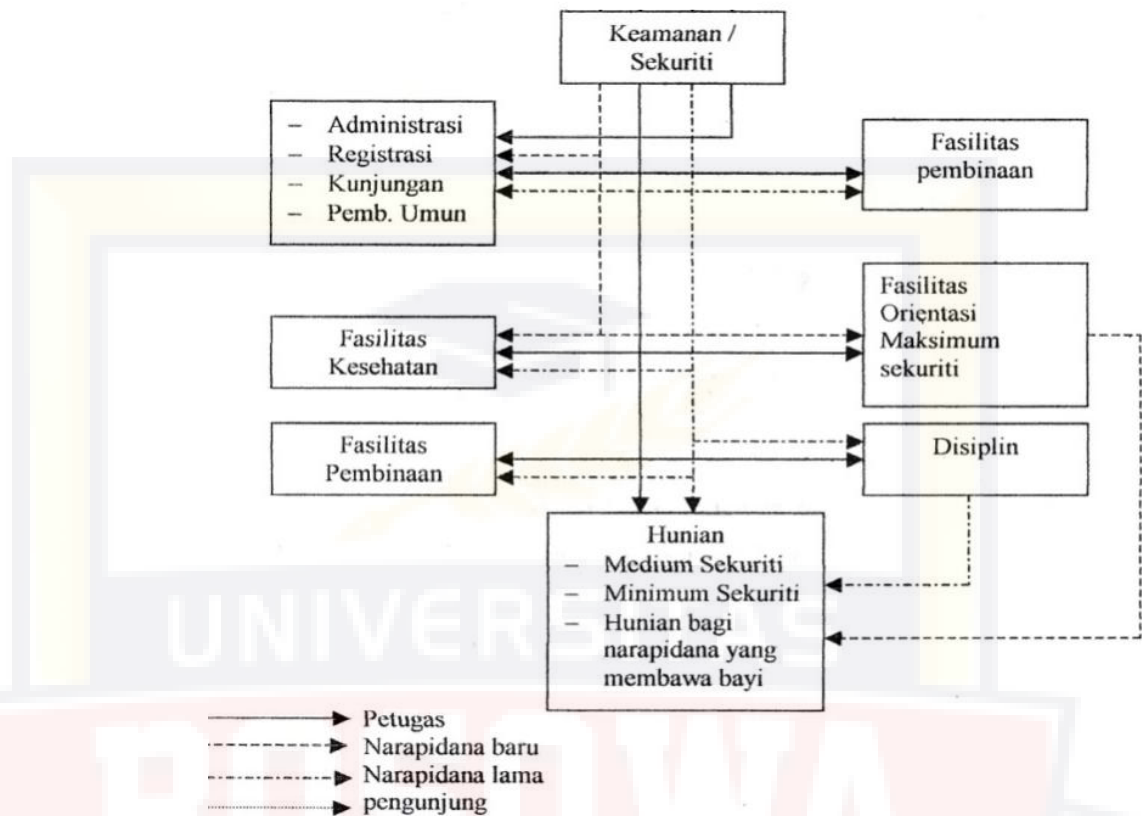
Keamanan / Sekuriti

– Administrasi
– Registrasi
– Kunjungan
– Pemb. Umun

Fasilitas pembinaan

Fasilitas Kesehatan

Fasilitas Orientasi Maksimum sekuriti

Fasilitas Pembinaan

Disiplin

Hunian
– Medium Sekuriti
– Minimum Sekuriti
– Hunian bagi narapidana yang membawa bayi

Petugas
Narapidana baru
Narapidana lama
pengunjung

UNIVERSITAS